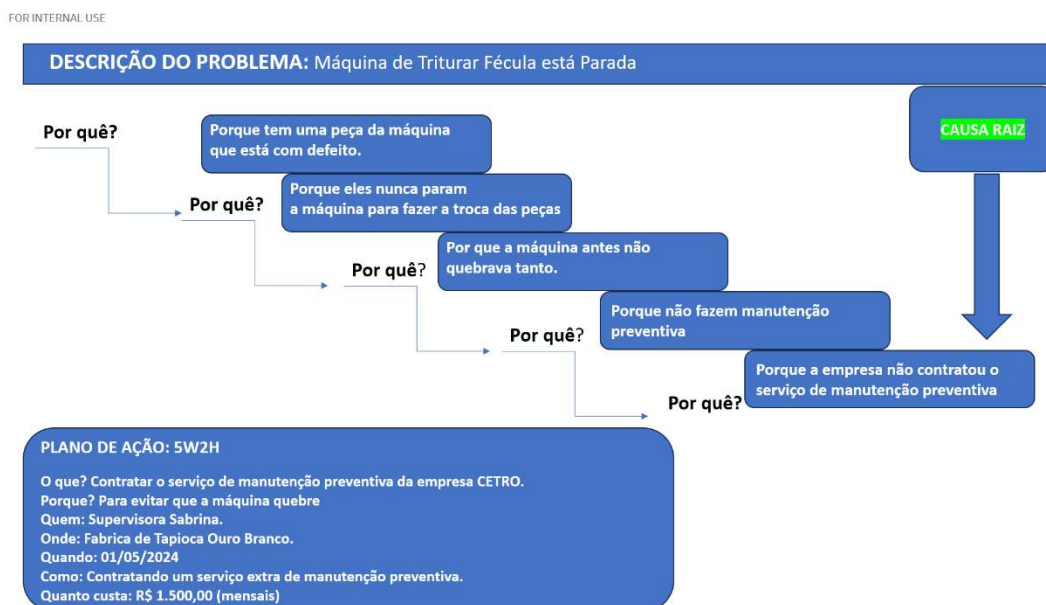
FOR INTERNAL USE

DESCRIÇÃO DO PROBLEMA: Máquina de Triturar Fécula está Parada

CAUSA RAIZ

Por quê?

Porque tem uma peça da máquina que está com defeito.

Por quê?

Porque eles nunca param a máquina para fazer a troca das peças

Por quê?

Por que a máquina antes não quebrava tanto.

Por quê?

Porque não fazem manutenção preventiva

Por quê?

Porque a empresa não contratou o serviço de manutenção preventiva

PLANO DE AÇÃO: 5W2H

O que? Contratar o serviço de manutenção preventiva da empresa CETRO.
Porque? Para evitar que a máquina quebre
Quem: Supervisora Sabrina.
Onde: Fabrica de Tapioca Ouro Branco.
Quando: 01/05/2024
Como: Contratando um serviço extra de manutenção preventiva.
Quanto custa: R$ 1.500,00 (mensais)